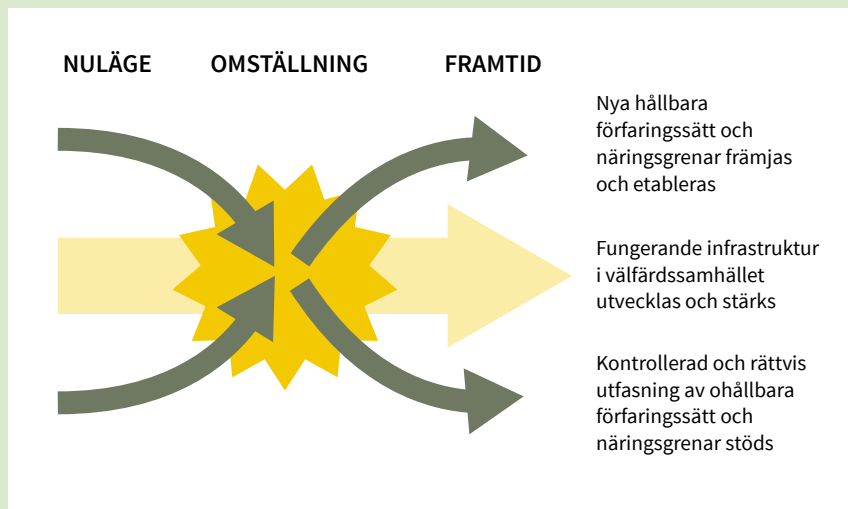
NULÄGE OMSTÄLLNING FRAMTID

Nya hållbara förfaringssätt och näringsgrenar främjas och etableras

Fungerande infrastruktur i välfärdssamhället utvecklas och stärks

Kontrollerad och rättvis utfasning av ohållbara förfaringssätt och näringsgrenar stöds